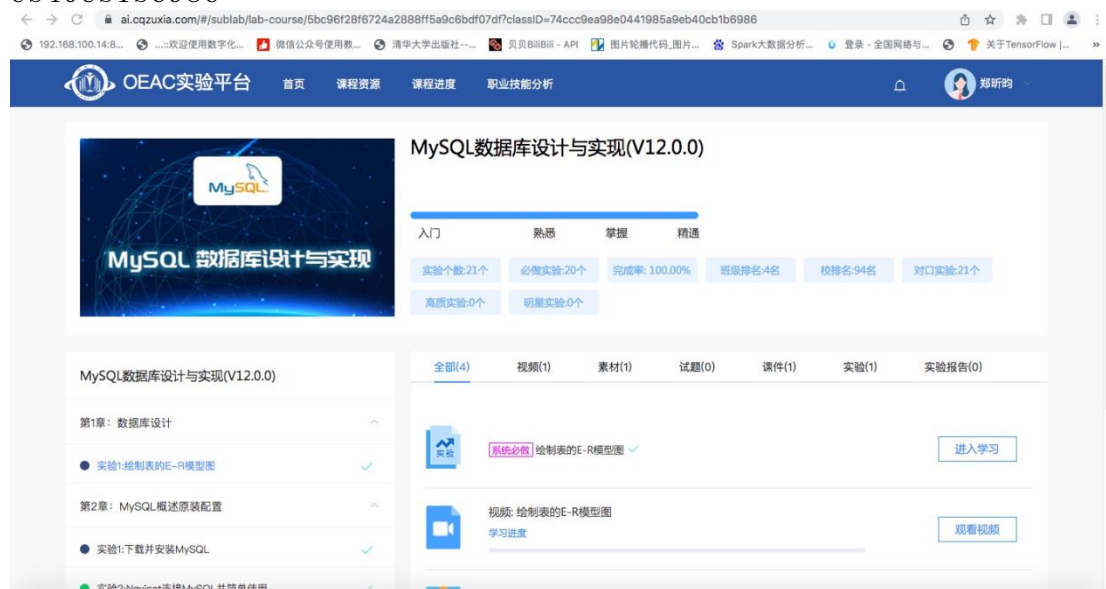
ai.cqzuxia.com/#/sublab/lab-course/5bc96f28f6724a2888ff5a9c6bdf07df?classID=74ccc9ea98e0441985a9eb40cb1b6986

192.168.100.14:8... ...::欢迎使用数字化... 微信公众号使用教... 清华大学出版社--... 贝贝BiliBili - API 图片轮播代码_图片... Spark大数据分析... 登录 - 全国网络与... 关于TensorFlow |...

OEAC实验平台 首页 课程资源 课程进度 职业技能分析 郑昕昀

MySQL
MySQL 数据库设计与实现

MySQL数据库设计与实现(V12.0.0)

入门 熟悉 掌握 精通

实验个数:21个 必做实验:20个 完成率: 100.00% 班级排名:4名 校排名:94名 对口实验:21个 高质实验:0个 明星实验:0个

MySQL数据库设计与实现(V12.0.0)

第1章:数据库设计
实验1:绘制表的E-R模型图
第2章:MySQL概述原装配置
实验1:下载并安装MySQL
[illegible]

全部(4) 视频(1) 素材(1) 试题(0) 课件(1) 实验(1) 实验报告(0)

实验
系统必做 绘制表的E-R模型图
进入学习

视频: 绘制表的E-R模型图
学习进度
观看视频